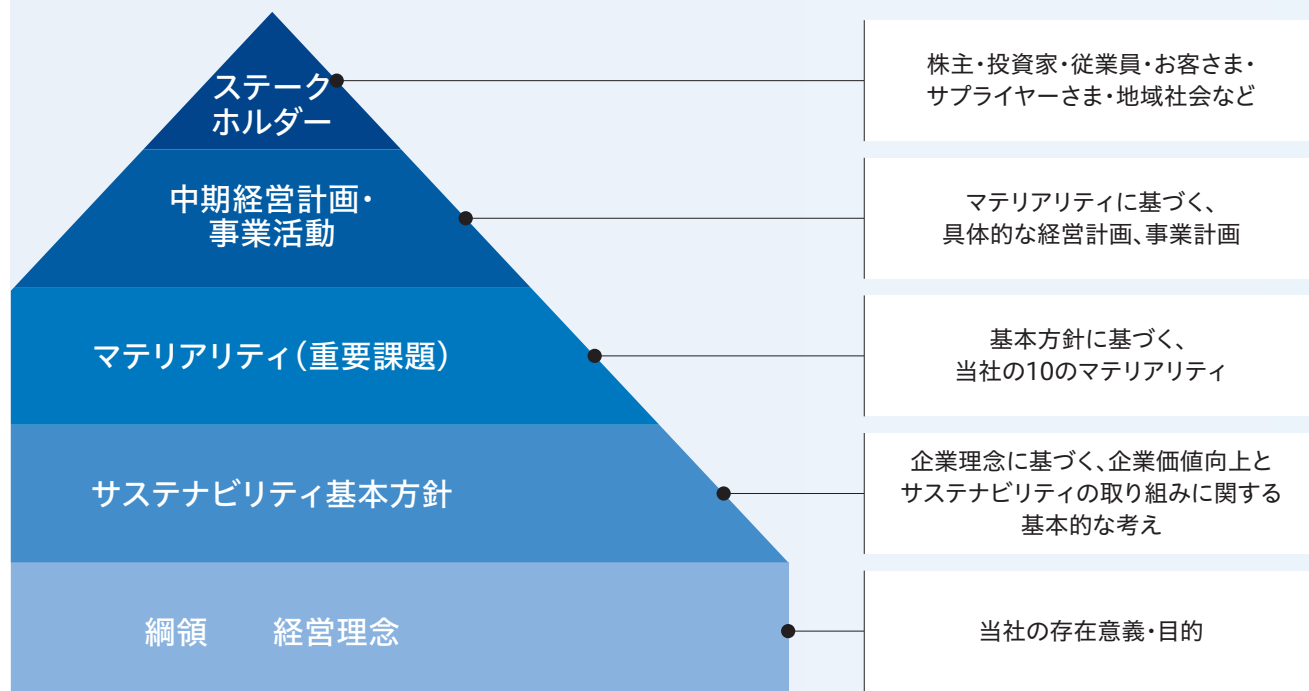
ステークホルダー

株主・投資家・従業員・お客さま・サプライヤーさま・地域社会など

中期経営計画・事業活動

マテリアリティに基づく、具体的な経営計画、事業計画

マテリアリティ（重要課題）

基本方針に基づく、当社の10のマテリアリティ

サステナビリティ基本方針

企業理念に基づく、企業価値向上とサステナビリティの取り組みに関する基本的な考え

綱領　経営理念

当社の存在意義・目的